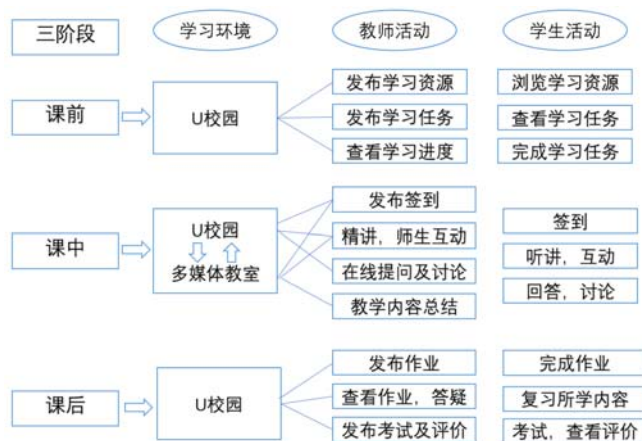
三阶段

学习环境

教师活动

学生活动

课前

U校园

发布学习资源

发布学习任务

查看学习进度

浏览学习资源

查看学习任务

完成学习任务

课中

U校园

多媒体教室

发布签到

精讲，师生互动

在线提问及讨论

教学内容总结

签到

听讲，互动

回答，讨论

课后

U校园

发布作业

查看作业，答疑

发布考试及评价

完成作业

复习所学内容

考试，查看评价